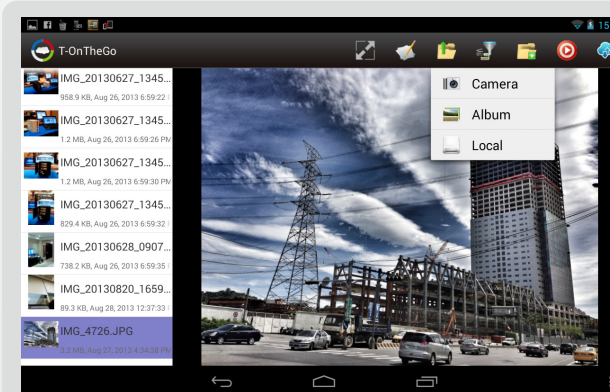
T-OnTheGo

IMG_20130627_1345...
958.9 KB, Aug 26, 2013 6:59:22

IMG_20130627_1345...
1.2 MB, Aug 26, 2013 6:59:26 PM

IMG_20130627_1345...
1.2 MB, Aug 26, 2013 6:59:30 PM

IMG_20130627_1345...
829.4 KB, Aug 26, 2013 6:59:32

IMG_20130628_0907...
738.2 KB, Aug 26, 2013 6:59:35

IMG_20130820_1659...
89.3 KB, Aug 28, 2013 12:37:33

IMG_4726.JPG
3.2 MB, Aug 27, 2013 4:34:38 PM

Camera
Album
Local

15